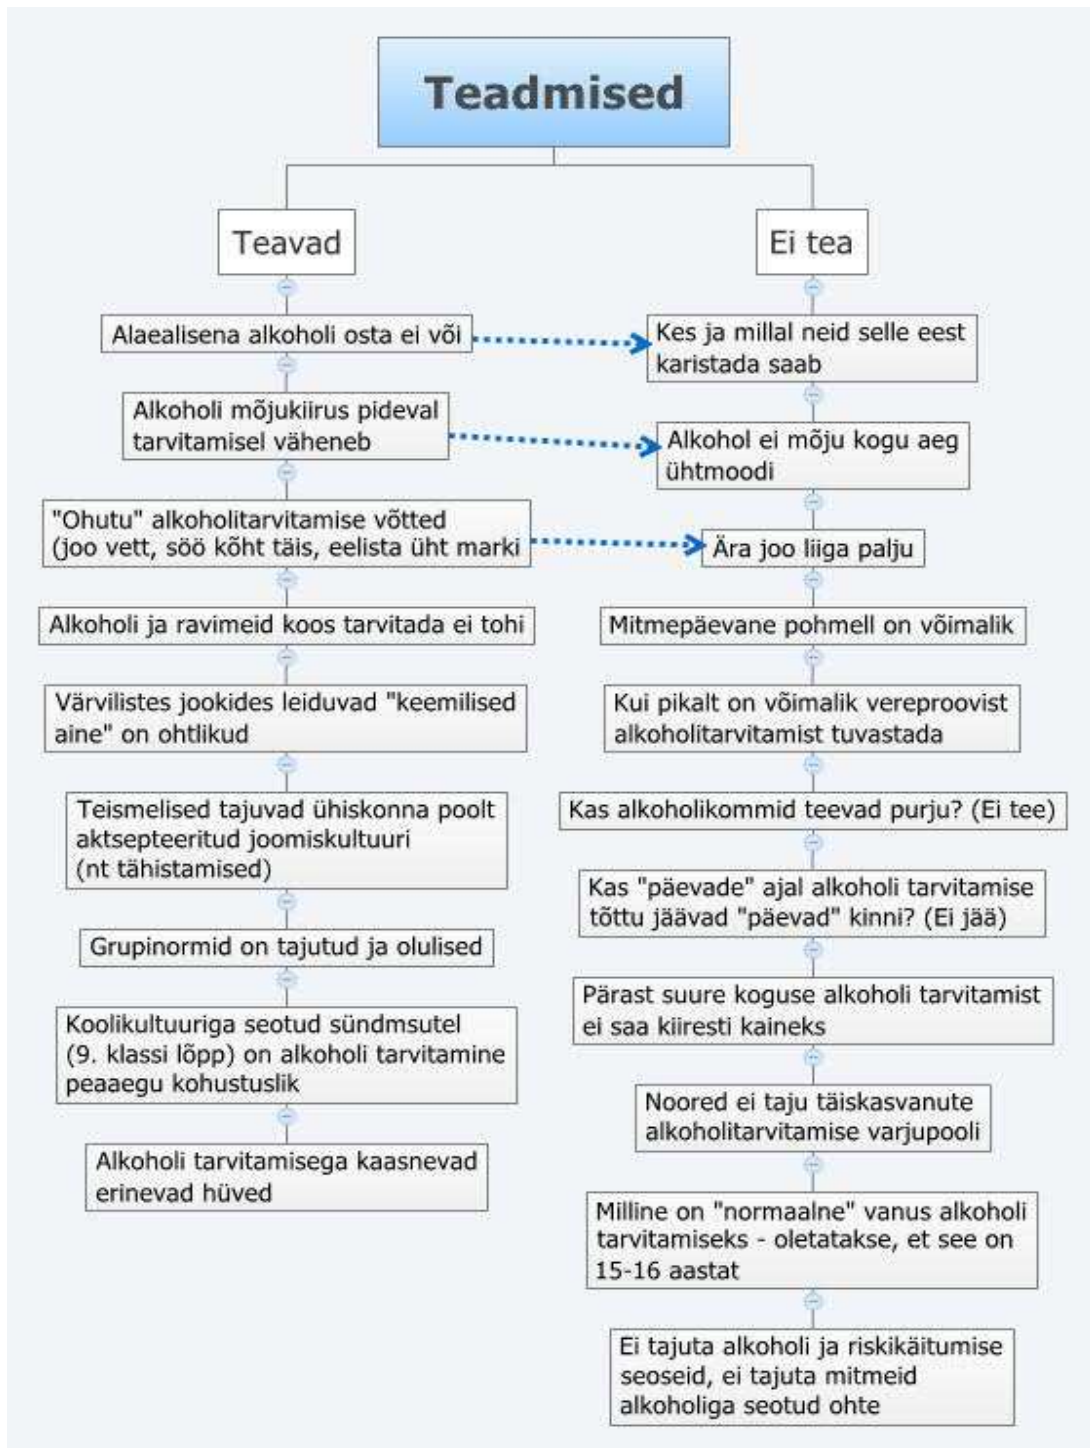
Teadmised

Teavad

Alaealisena alkoholi osta ei või

Alkoholi mõjukiirus pideval tarvitamisel väheneb

"Ohutu" alkoholitarvitamise võtted (joo vett, söö kõht täis, eelista üht marki

Alkoholi ja ravimeid koos tarvitada ei tohi

Värvilistes jookides leiduvad "keemilised aine" on ohtlikud

Teismelised tajuvad ühiskonna poolt aktsepteeritud joomiskultuuri (nt tähistamised)

Grupinormid on tajutud ja olulised

Koolikultuuriga seotud sündmsutel (9. klassi lõpp) on alkoholi tarvitamine peaaegu kohustuslik

Alkoholi tarvitamisega kaasnevad erinevad hüved

Ei tea

Kes ja millal neid selle eest karistada saab

Alkohol ei mõju kogu aeg ühtmoodi

Ära joo liiga palju

Mitmepäevane pohmell on võimalik

Kui pikalt on võimalik vereproovist alkoholitarvitamist tuvastada

Kas alkoholikommid teevad purju? (Ei tee)

Kas "päevade" ajal alkoholi tarvitamise tõttu jäävad "päevad" kinni? (Ei jää)

Pärast suure koguse alkoholi tarvitamist ei saa kiiresti kaineks

Noored ei taju täiskasvanute alkoholitarvitamise varjupooli

Milline on "normaalne" vanus alkoholi tarvitamiseks - oletatakse, et see on 15-16 aastat

Ei tajuta alkoholi ja riskikäitumise seoseid, ei tajuta mitmeid alkoholiga seotud ohte